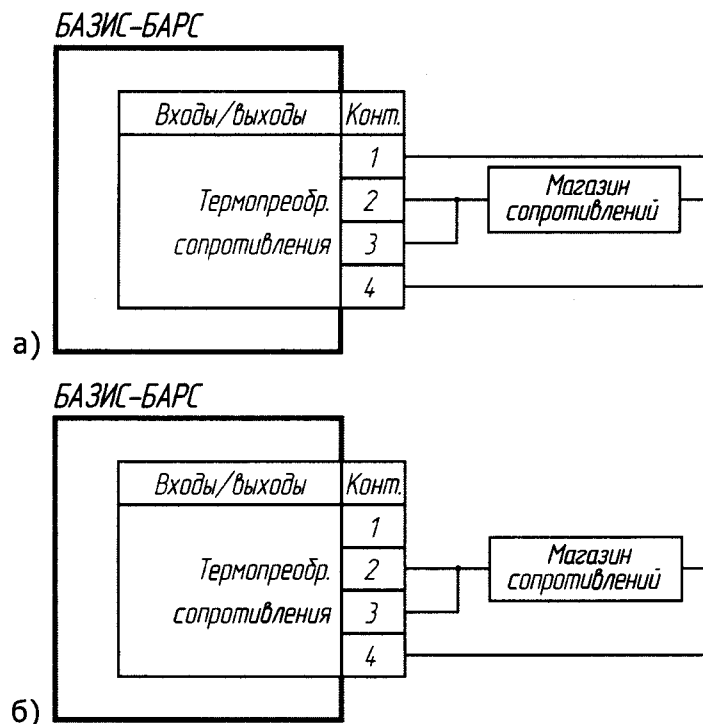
БАЗИС-БАРС

| Входы/выходы | Конт. |
|---|---|
| Термопреобр. сопротивления | 1 |
| | 2 |
| | 3 |
| | 4 |

Магазин сопротивлений

а)

БАЗИС-БАРС

| Входы/выходы | Конт. |
|---|---|
| Термопреобр. сопротивления | 1 |
| | 2 |
| | 3 |
| | 4 |

Магазин сопротивлений

б)